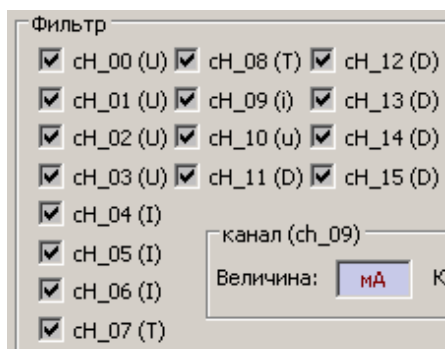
Фильтр

cH_00 (U) cH_08 (T) cH_12 (D)

cH_01 (U) cH_09 (i) cH_13 (D)

cH_02 (U) cH_10 (u) cH_14 (D)

cH_03 (U) cH_11 (D) cH_15 (D)

cH_04 (I)

cH_05 (I)

cH_06 (I)

cH_07 (T)

канал (ch_09)

Величина: мА К